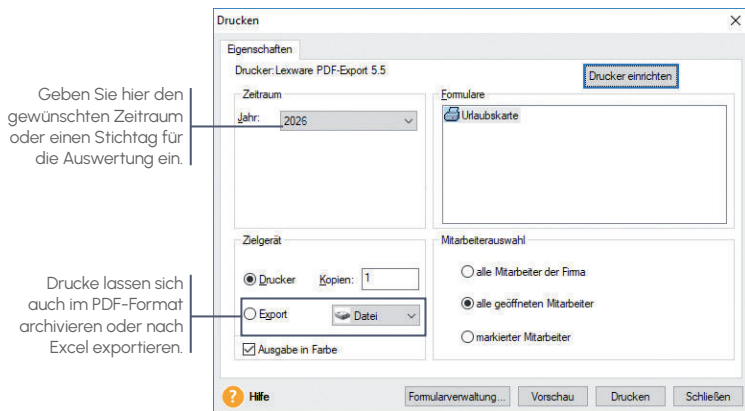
Geben Sie hier den gewünschten Zeitraum oder einen Stichtag für die Auswertung ein.

Drucke lassen sich auch im PDF-Format archivieren oder nach Excel exportieren.

Drucken

×

Eigenschaften

Drucker: Lexware PDF-Export 5.5

Drucker einrichten

Zeitraum

Jahr: 2026

Formulare

Urlaubskarte

Zielgerät

Drucker

Kopien: 1

Export

Datei

Ausgabe in Farbe

Mitarbeiterauswahl

alle Mitarbeiter der Firma

alle geöffneten Mitarbeiter

markierter Mitarbeiter

Hilfe

Formularverwaltung...

Vorschau

Drucken

Schließen